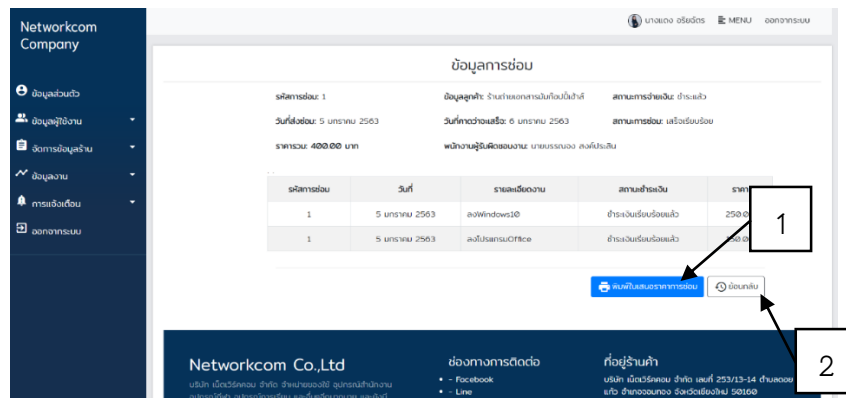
Networkcom Company

ข้อมูลส่วนตัว
ข้อมูลผู้ใช้งาน
จัดการข้อมูลร้าน
ข้อมูลงาน
การแจ้งเตือน
ออกจากระบบ

นางแดง อริยธัตร MENU ออกจากระบบ

ข้อมูลการซ่อม

รหัสการซ่อม: 1
ข้อมูลลูกค้า: ร้านถ่ายเอกสารมันท็อปปี้เล้าส์
สถานะการจ่ายเงิน: ชำระแล้ว
วันที่ส่งซ่อม: 5 มกราคม 2563
วันที่คาดว่าจะเสร็จ: 6 มกราคม 2563
สถานะการซ่อม: เสร็จเรียบร้อย
ราคารวม: 400.00 บาท
พนักงานผู้รับผิดชอบงาน: นายบรรณอง ลงศ์ประสิน

| รหัสการซ่อม | วันที่ | รายละเอียดงาน | สถานะชำระเงิน | ราคา |
|---|---|---|---|---|
| 1 | 5 มกราคม 2563 | ลงWindows10 | ชำระเงินเรียบร้อยแล้ว | 250.0 |
| 1 | 5 มกราคม 2563 | ลงโปรแกรมOffice | ชำระเงินเรียบร้อยแล้ว | 150.0 |

พิมพ์ใบเสนอราคาการซ่อม
ย้อนกลับ

1
2

Networkcom Co.,Ltd
บริษัท เน็ตเวิร์คคอม จำกัด จำหน่ายของใช้ อุปกรณ์สำนักงาน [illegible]

ช่องทางการติดต่อ
- Facebook
- Line

ที่อยู่ร้านค้า
บริษัท เน็ตเวิร์คคอม จำกัด เลขที่ 253/13-14 ตำบลดอย แก้ว อำเภอจอมทอง จังหวัดเชียงใหม่ 50160